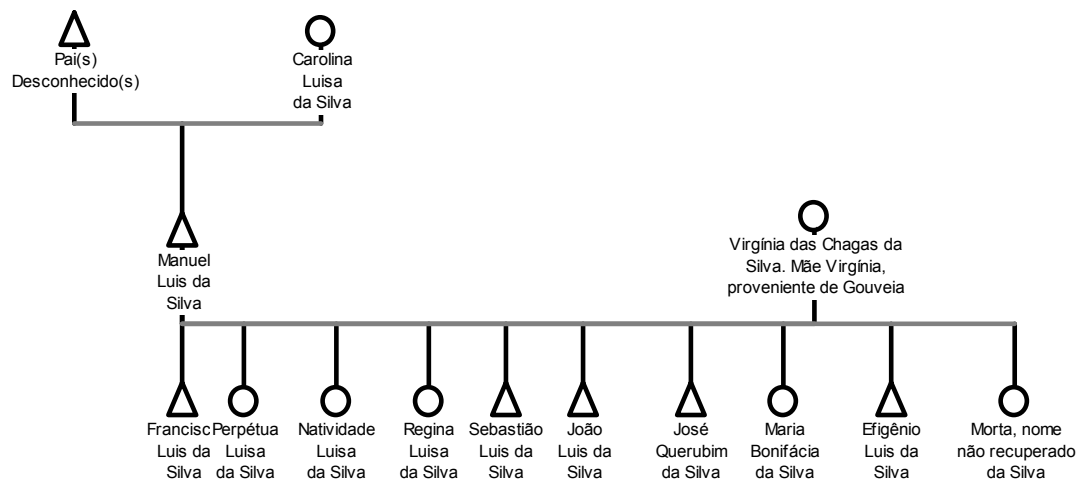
Pai(s) Desconhecido(s)

Carolina Luisa da Silva

Manuel Luis da Silva

Virgínia das Chagas da Silva. Mãe Virgínia, proveniente de Gouveia

Francisc Luis da Silva

Perpétua Luisa da Silva

Natividade Luisa da Silva

Regina Luisa da Silva

Sebastião Luis da Silva

João Luis da Silva

José Querubim da Silva

Maria Bonifácia da Silva

Efigênio Luis da Silva

Morta, nome não recuperado da Silva